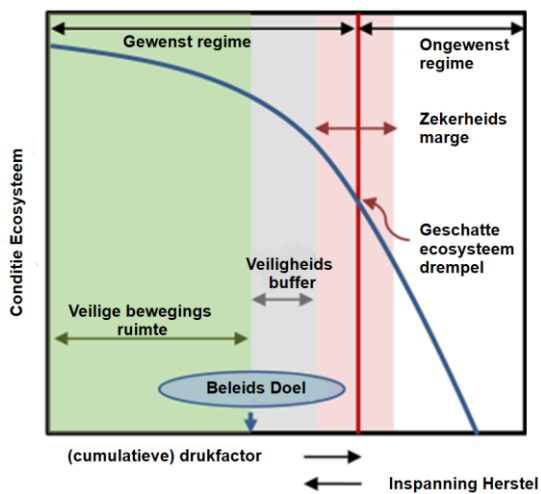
Gewenst regime

Ongewenst regime

Zekerheids marge

Conditie Ecosysteem

Geschatte ecosysteem drempel

Veiligheids buffer

Veilige bewegings ruimte

Beleids Doel

(cumulatieve) drukfactor

Inspanning Herstel